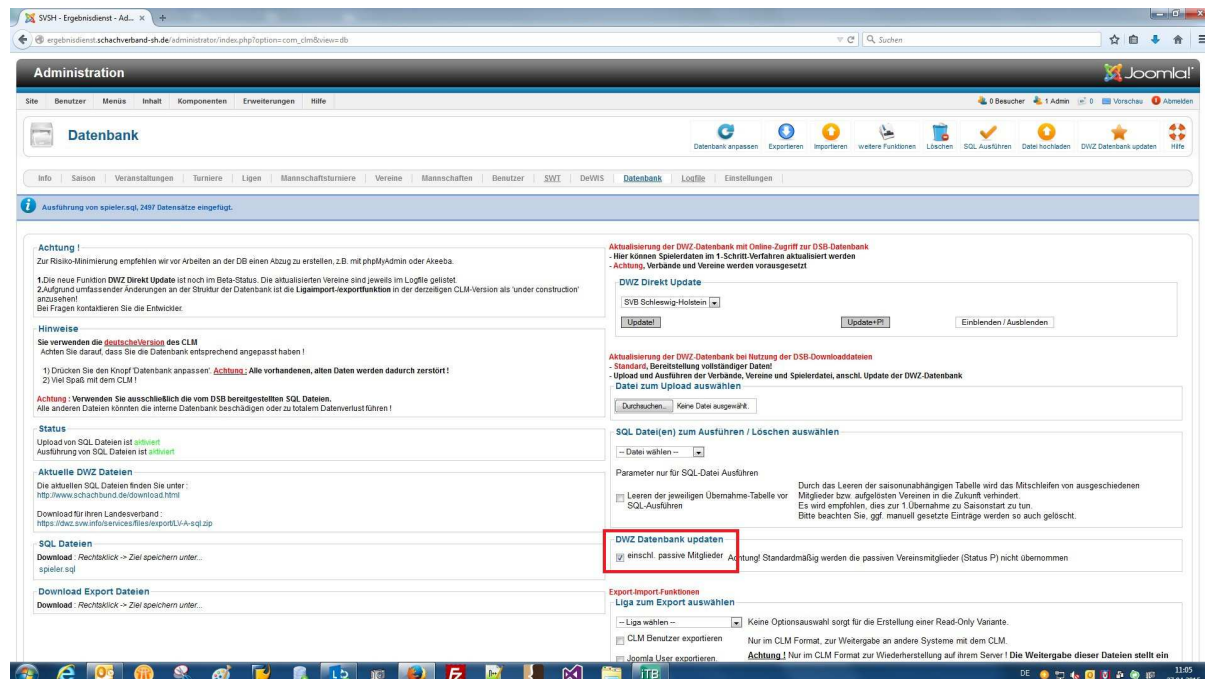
SVSH - Ergebnisdienst - Ad... ×

ergebnisdienst.schachverband-sh.de/administrator/index.php?option=com_clm&view=db

Suchen

Administration

Joomla!

Site Benutzer Menüs Inhalt Komponenten Erweiterungen Hilfe

0 Besucher 1 Admin 0 Vorschau Abmelden

Datenbank

Datenbank anpassen Exportieren Importieren weitere Funktionen Löschen SQL Ausführen Datei hochladen DWZ Datenbank updaten Hilfe

Info | Saison | Veranstaltungen | Turniere | Ligen | Mannschaftsturniere | Vereine | Mannschaften | Benutzer | SWT | DeWIS | Datenbank | Logfile | Einstellungen

Ausführung von spieler.sql, 2497 Datensätze eingefügt.

Achtung !

Zur Risiko-Minimierung empfehlen wir vor Arbeiten an der DB einen Abzug zu erstellen, z.B. mit phpMyAdmin oder Akeeba.

1.Die neue Funktion DWZ Direkt Update ist noch im Beta-Status. Die aktualisierten Vereine sind jeweils im Logfile gelistet.
2.Aufgrund umfassender Änderungen an der Struktur der Datenbank ist die Ligaimport-/exportfunktion in der derzeitigen CLM-Version als 'under construction' anzusehen!
Bei Fragen kontaktieren Sie die Entwickler.

Hinweise

Sie verwenden die deutscheVersion des CLM
Achten Sie darauf, dass Sie die Datenbank entsprechend angepasst haben !

1) Drücken Sie den Knopf 'Datenbank anpassen'. Achtung : Alle vorhandenen, alten Daten werden dadurch zerstört !
2) Viel Spaß mit dem CLM !

Achtung : Verwenden Sie ausschließlich die vom DSB bereitgestellten SQL Dateien.
Alle anderen Dateien könnten die interne Datenbank beschädigen oder zu totalem Datenverlust führen !

Status

Upload von SQL Dateien ist aktiviert
Ausführung von SQL Dateien ist aktiviert

Aktuelle DWZ Dateien

Die aktuellen SQL Dateien finden Sie unter :
http://www.schachbund.de/download.html

Download für ihren Landesverband :
https://dwz.svw.info/services/files/export/LV-A-sql.zip

SQL Dateien

Download : Rechtsklick -> Ziel speichern unter...
spieler.sql

Download Export Dateien

Download : Rechtsklick -> Ziel speichern unter...

Aktualisierung der DWZ-Datenbank mit Online-Zugriff zur DSB-Datenbank
- Hier können Spielerdaten im 1-Schritt-Verfahren aktualisiert werden
- Achtung, Verbände und Vereine werden vorausgesetzt

DWZ Direkt Update

SVB Schleswig-Holstein

Update! Update+P! Einblenden / Ausblenden

Aktualisierung der DWZ-Datenbank bei Nutzung der DSB-Downloaddateien
- Standard, Bereitstellung vollständiger Daten!
- Upload und Ausführen der Verbände, Vereine und Spielerdatei, anschl. Update der DWZ-Datenbank

Datei zum Upload auswählen

Durchsuchen... Keine Datei ausgewählt.

SQL Datei(en) zum Ausführen / Löschen auswählen

-- Datei wählen --

Parameter nur für SQL-Datei Ausführen

Leeren der jeweiligen Übernahme-Tabelle vor SQL-Ausführen

Durch das Leeren der saisonunabhängigen Tabelle wird das Mitschleifen von ausgeschiedenen Mitglieder bzw. aufgelösten Vereinen in die Zukunft verhindert.
Es wird empfohlen, dies zur 1.Übernahme zu Saisonstart zu tun.
Bitte beachten Sie, ggf. manuell gesetzte Einträge werden so auch gelöscht.

DWZ Datenbank updaten

einschl. passive Mitglieder Achtung! Standardmäßig werden die passiven Vereinsmitglieder (Status P) nicht übernommen

Export-Import-Funktionen

Liga zum Export auswählen

-- Liga wählen -- Keine Optionsauswahl sorgt für die Erstellung einer Read-Only Variante.

CLM Benutzer exportieren Nur im CLM Format, zur Weitergabe an andere Systeme mit dem CLM.

Joomla User exportieren Achtung ! Nur im CLM Format zur Wiederherstellung auf ihrem Server ! Die Weitergabe dieser Dateien stellt ein

DE 11:05